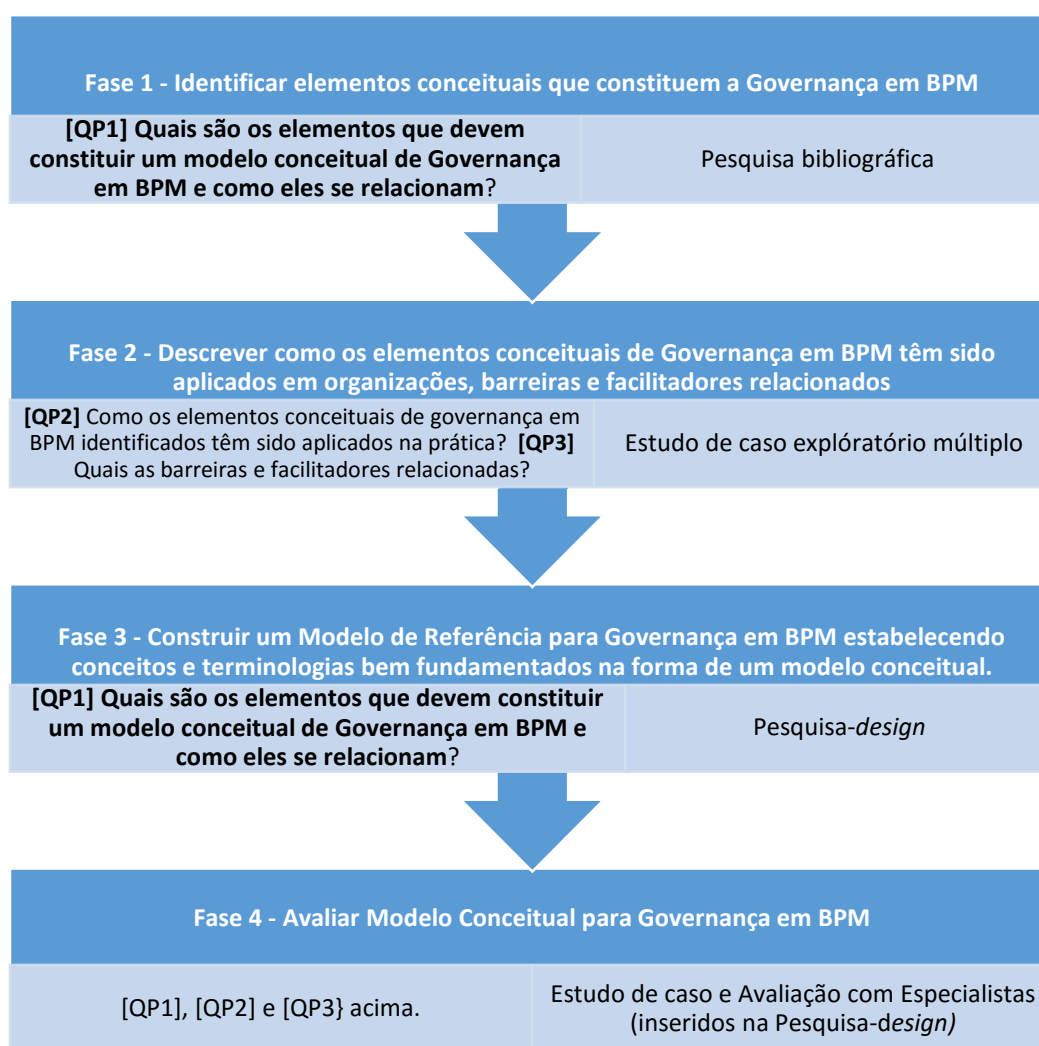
Fase 1 - Identificar elementos conceituais que constituem a Governança em BPM

[QP1] Quais são os elementos que devem constituir um modelo conceitual de Governança em BPM e como eles se relacionam?

Pesquisa bibliográfica

Fase 2 - Descrever como os elementos conceituais de Governança em BPM têm sido aplicados em organizações, barreiras e facilitadores relacionados

[QP2] Como os elementos conceituais de governança em BPM identificados têm sido aplicados na prática? [QP3] Quais as barreiras e facilitadores relacionadas?

Estudo de caso explóratório múltiplo

Fase 3 - Construir um Modelo de Referência para Governança em BPM estabelecendo conceitos e terminologias bem fundamentados na forma de um modelo conceitual.

[QP1] Quais são os elementos que devem constituir um modelo conceitual de Governança em BPM e como eles se relacionam?

Pesquisa-design

Fase 4 - Avaliar Modelo Conceitual para Governança em BPM

[QP1], [QP2] e [QP3} acima.

Estudo de caso e Avaliação com Especialistas (inseridos na Pesquisa-design)